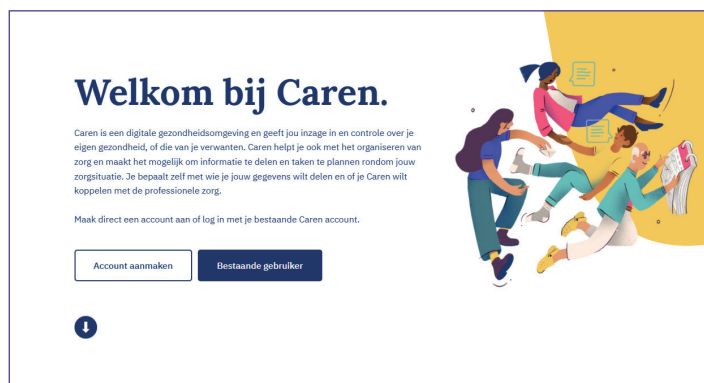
Welkom bij Caren.

Caren is een digitale gezondheidsomgeving en geeft jou inzage in en controle over je eigen gezondheid, of die van je verwanten. Caren helpt je ook met het organiseren van zorg en maakt het mogelijk om informatie te delen en taken te plannen rondom jouw zorgsituatie. Je bepaalt zelf met wie je jouw gegevens wilt delen en of je Caren wilt koppelen met de professionele zorg.

Maak direct een account aan of log in met je bestaande Caren account.

Account aanmaken

Bestaande gebruiker